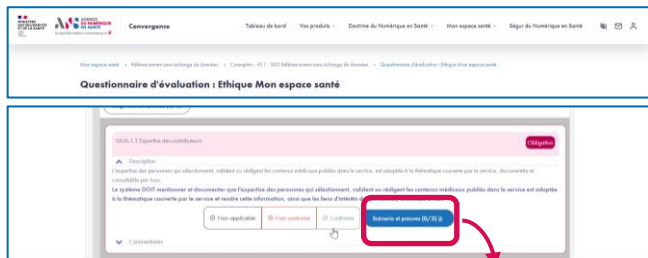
MINISTÈRE DES SOLIDARITÉS ET DE LA SANTÉ

ANS AGENCE DU NUMÉRIQUE EN SANTÉ

Convergence

Tableau de bord Vos produits Doctrine du Numérique en Santé Mon espace santé Ségur du Numérique en Santé

Mon espace santé > Référencement sans échange de données > Conception - v0.1 - 003 Référencement sans échange de données > Questionnaire d'évaluation : Ethique Mon espace santé

Questionnaire d'évaluation : Ethique Mon espace santé

QUA.1.1 Expertise des contributeurs

Obligatoire

Description

L'expertise des personnes qui sélectionnent, valident ou rédigent les contenus médicaux publiés dans le service, est adaptée à la thématique couverte par le service, documentée et consultable par tous.

Le système DOIT mentionner et documenter que l'expertise des personnes qui sélectionnent, valident ou rédigent les contenus médicaux publiés dans le service est adaptée à la thématique couverte par le service et rendre cette information, ainsi que les liens d'intérêts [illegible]

Non applicable

Non conforme

Conforme

Scénario et preuves (0/3)

Commentaires